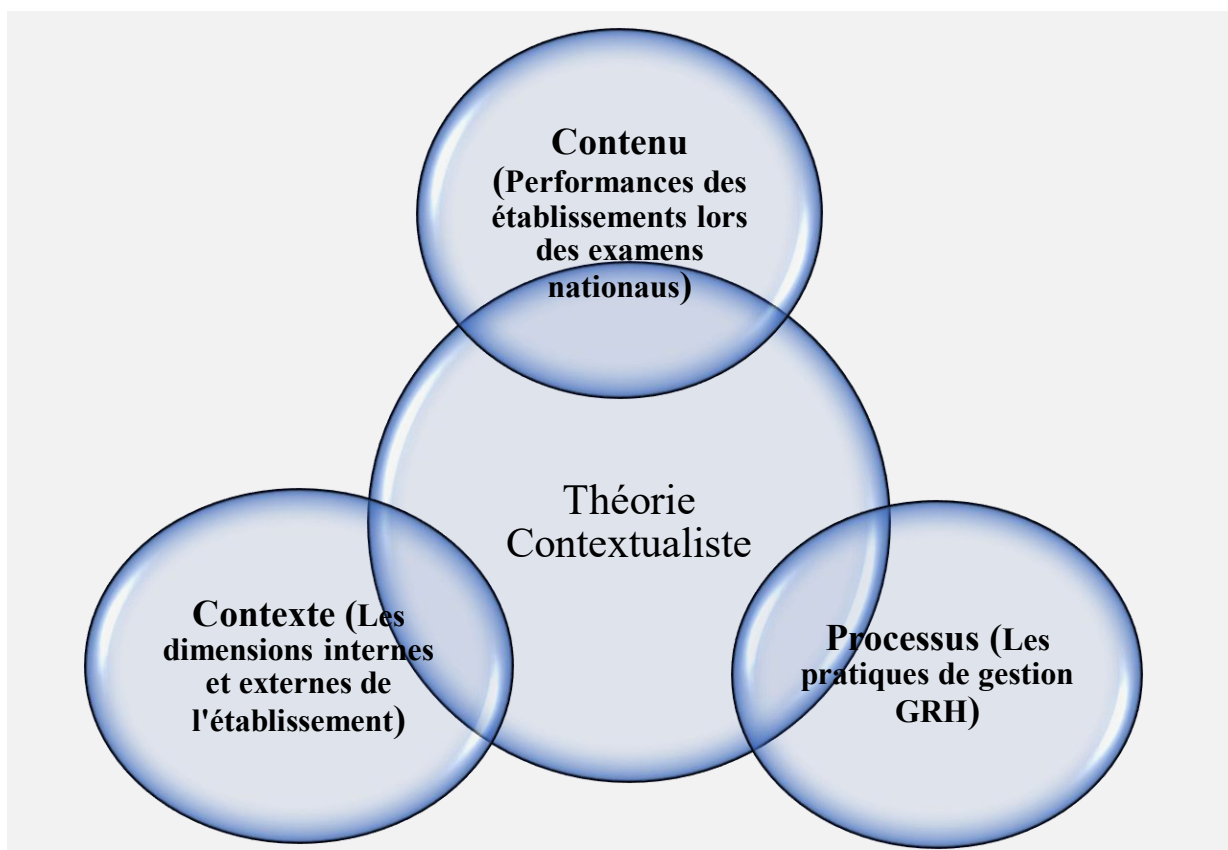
Contenu (Performances des établissements lors des examens nationaus)

Théorie Contextualiste

Contexte (Les dimensions internes et externes de l'établissement)

Processus (Les pratiques de gestion GRH)